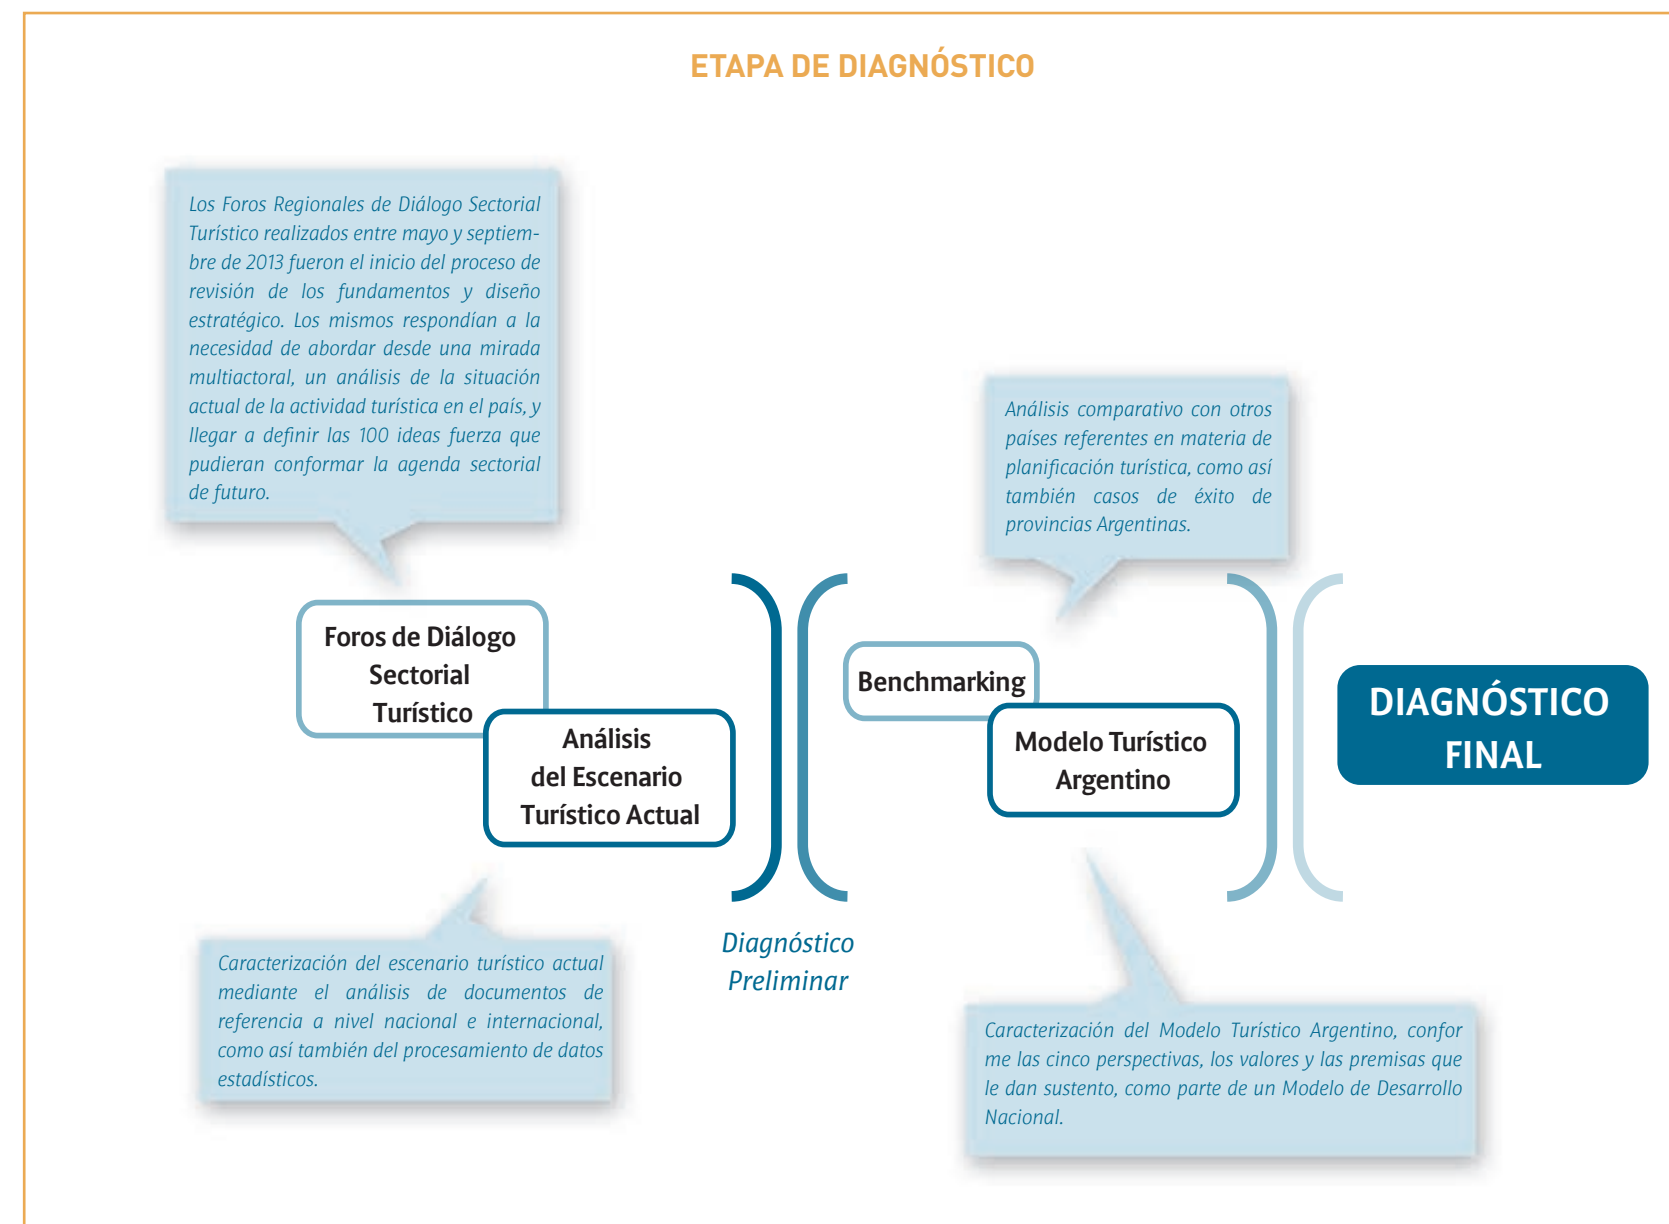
ETAPA DE DIAGNÓSTICO

Los Foros Regionales de Diálogo Sectorial Turístico realizados entre mayo y septiembre de 2013 fueron el inicio del proceso de revisión de los fundamentos y diseño estratégico. Los mismos respondían a la necesidad de abordar desde una mirada multiactoral, un análisis de la situación actual de la actividad turística en el país, y llegar a definir las 100 ideas fuerza que pudieran conformar la agenda sectorial de futuro.

Análisis comparativo con otros países referentes en materia de planificación turística, como así también casos de éxito de provincias Argentinas.

Foros de Diálogo Sectorial Turístico

Análisis del Escenario Turístico Actual

Benchmarking

Modelo Turístico Argentino

DIAGNÓSTICO FINAL

Diagnóstico Preliminar

Caracterización del escenario turístico actual mediante el análisis de documentos de referencia a nivel nacional e internacional, como así también del procesamiento de datos estadísticos.

Caracterización del Modelo Turístico Argentino, conforme las cinco perspectivas, los valores y las premisas que le dan sustento, como parte de un Modelo de Desarrollo Nacional.